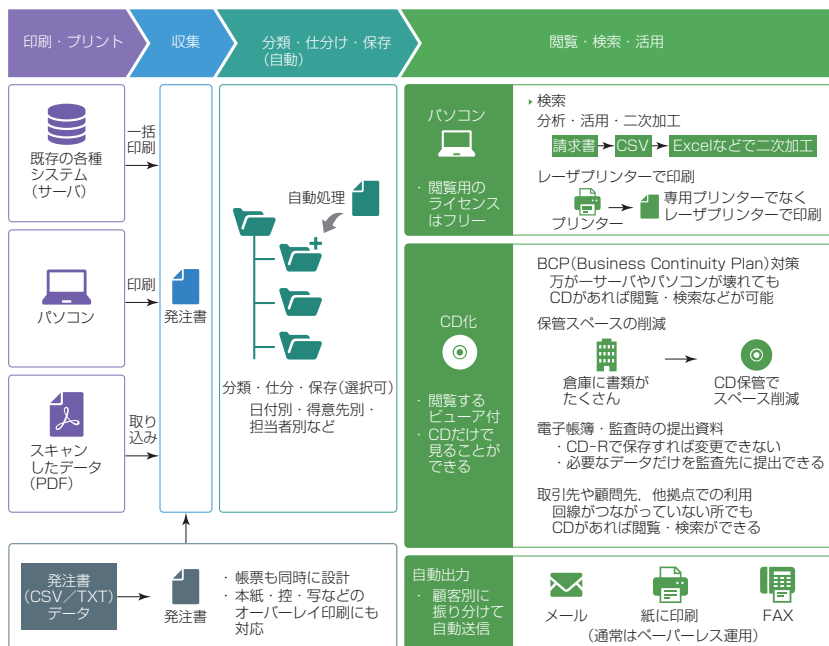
印刷・プリント

収集

分類・仕分け・保存（自動）

閲覧・検索・活用

既存の各種システム（サーバ）

一括印刷

パソコン

印刷

スキャンしたデータ（PDF）

取り込み

発注書

自動処理

分類・仕分・保存（選択可）
日付別・得意先別・担当者別など

発注書（CSV／TXT）データ

発注書

・帳票も同時に設計
・本紙・控・写などのオーバーレイ印刷にも対応

パソコン

・閲覧用のライセンスはフリー

検索
分析・活用・二次加工

請求書 → CSV → Excelなどで二次加工

レーザプリンターで印刷

プリンター → 専用プリンターでなくレーザプリンターで印刷

CD化

・閲覧するビューア付
・CDだけで見ることができる

BCP（Business Continuity Plan）対策
万が一サーバやパソコンが壊れてもCDがあれば閲覧・検索などが可能

保管スペースの削減

倉庫に書類がたくさん

CD保管でスペース削減

電子帳簿・監査時の提出資料
・CD-Rで保存すれば変更できない
・必要なデータだけを監査先に提出できる

取引先や顧問先，他拠点での利用
回線がつながっていない所でもCDがあれば閲覧・検索ができる

自動出力

・顧客別に振り分けて自動送信

メール

紙に印刷

FAX

（通常はペーパーレス運用）